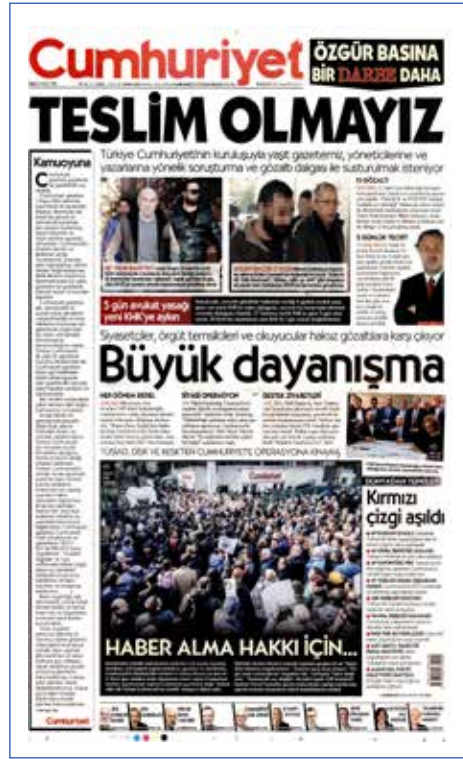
Cumhuriyet

ÖZGÜR BASINA BİR DARBE DAHA

TESLİM OLMAYIZ

Kamuoyuna

Türkiye Cumhuriyeti'nin kuruluşuyla yaşıt gazetemiz, yöneticilerine ve yazarlarına yönelik soruşturma ve gözaltı dalgası ile susturulmak isteniyor

5 gün avukat yasağı yeni KHK'ye ayları

Siyasetçiler, örgüt temsilcileri ve okuyucular haksız gözaltılara karşı çıkıyor

Büyük dayanışma

TÜSİAD, DİSK VE KESK'TEN CUMHURİYET'E OPERASYONA KINAMA

Kırmızı çizgi aşıldı

HABER ALMA HAKKI İÇİN...

Cumhuriyet